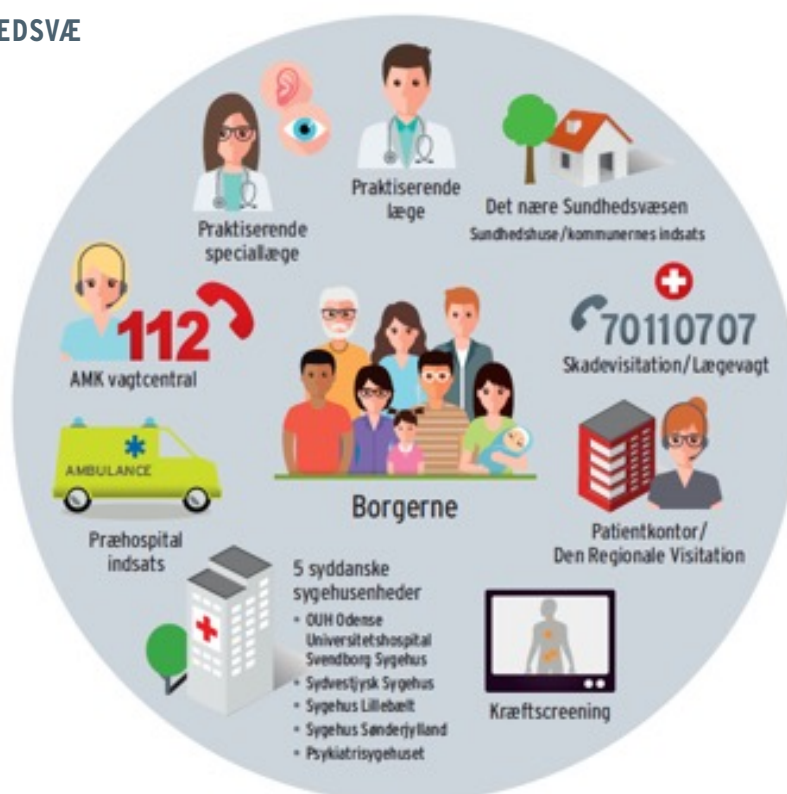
EDSVÆ

Praktiserende speciallæge

Praktiserende læge

Det nære Sundhedsvæsen
Sundhedshuse/kommunernes indsats

112

AMK vagtcentral

70110707
Skadevisitation/Lægevagt

AMBULANCE

Borgerne

Præhospital indsats

Patientkontor/
Den Regionale Visitation

5 syddanske sygehusenheder
• OUH Odense Universitetshospital Svendborg Sygehus
• Sydvestjysk Sygehus
• Sygehus Lillebælt
• Sygehus Sønderjylland
• Psykiatrisygehuset

Kræftscreening